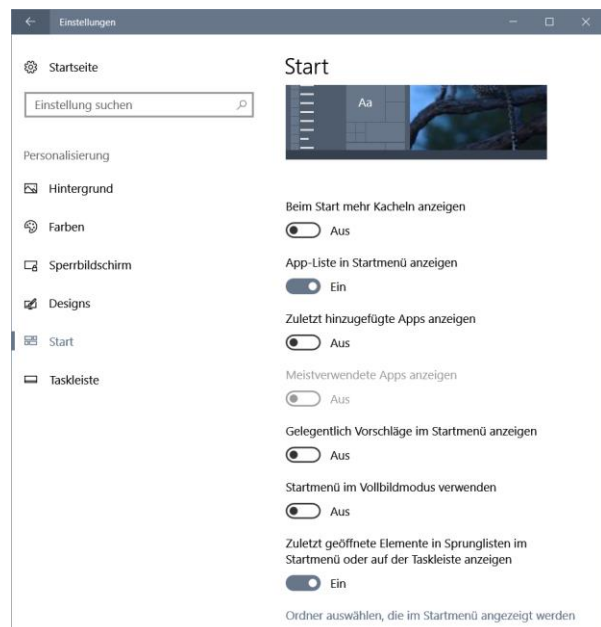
Einstellungen

Startseite

Einstellung suchen

Personalisierung

Hintergrund

Farben

Sperrbildschirm

Designs

Start

Taskleiste

Start

Aa

Beim Start mehr Kacheln anzeigen

Aus

App-Liste in Startmenü anzeigen

Ein

Zuletzt hinzugefügte Apps anzeigen

Aus

Meistverwendete Apps anzeigen

Aus

Gelegentlich Vorschläge im Startmenü anzeigen

Aus

Startmenü im Vollbildmodus verwenden

Aus

Zuletzt geöffnete Elemente in Sprunglisten im Startmenü oder auf der Taskleiste anzeigen

Ein

Ordner auswählen, die im Startmenü angezeigt werden